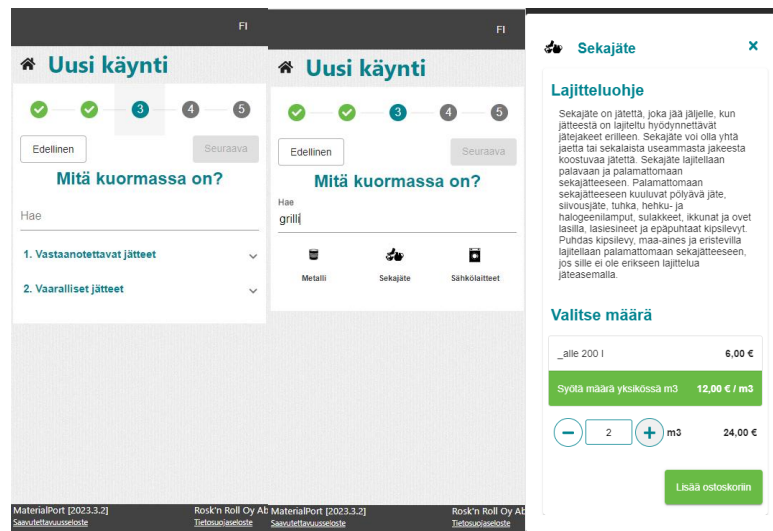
FI

Uusi käynti

3 4 5

Edellinen

Seuraava

Mitä kuormassa on?

Hae

1. Vastaanotettavat jätteet

2. Vaaralliset jätteet

MaterialPort [2023.3.2]
Saavutettavuusseloste

Rosk'n Roll Oy Ab
Tietosuojaseloste

FI

Uusi käynti

3 4 5

Edellinen

Seuraava

Mitä kuormassa on?

Hae

grilli

Metalli

Sekajäte

Sähkölaitteet

MaterialPort [2023.3.2]
Saavutettavuusseloste

Rosk'n Roll Oy Ab
Tietosuojaseloste

Sekajäte

×

Lajitteluohje

Sekajäte on jätettä, joka jää jäljelle, kun jätteestä on lajiteltu hyödynnettävät jätejakeet erilleen. Sekajäte voi olla yhtä jaetta tai sekalaista useammasta jakeesta koostuvaa jätettä. Sekajäte lajitellaan palavaan ja palamattomaan sekajätteeseen. Palamattomaan sekajätteeseen kuuluvat pölyävä jäte, siivousjäte, tuhka, hehku- ja halogeenilamput, sulakkeet, ikkunat ja ovet lasilla, lasiesineet ja epäpuhtaat kipsilevyt. Puhdas kipsilevy, maa-aines ja eristevilla lajitellaan palamattomaan sekajätteeseen, jos sille ei ole erikseen lajittelua jäteasemalla.

Valitse määrä

_alle 200 l

6,00 €

Syötä määrä yksikössä m3

12,00 € / m3

−

2

+

m3

24,00 €

Lisää ostoskoriin